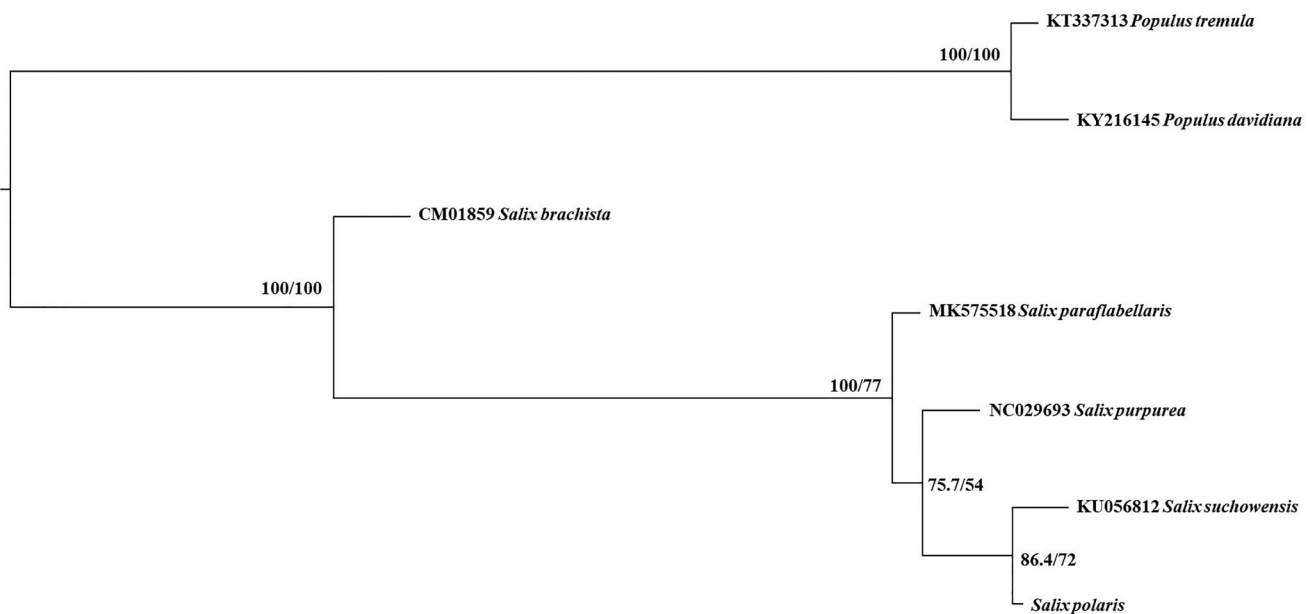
KT337313 Populus tremula

100/100

KY216145 Populus davidiana

CM01859 Salix brachista

100/100

MK575518 Salix paraflabellaris

100/77

NC029693 Salix purpurea

75.7/54

KU056812 Salix suchowensis

86.4/72

Salix polaris